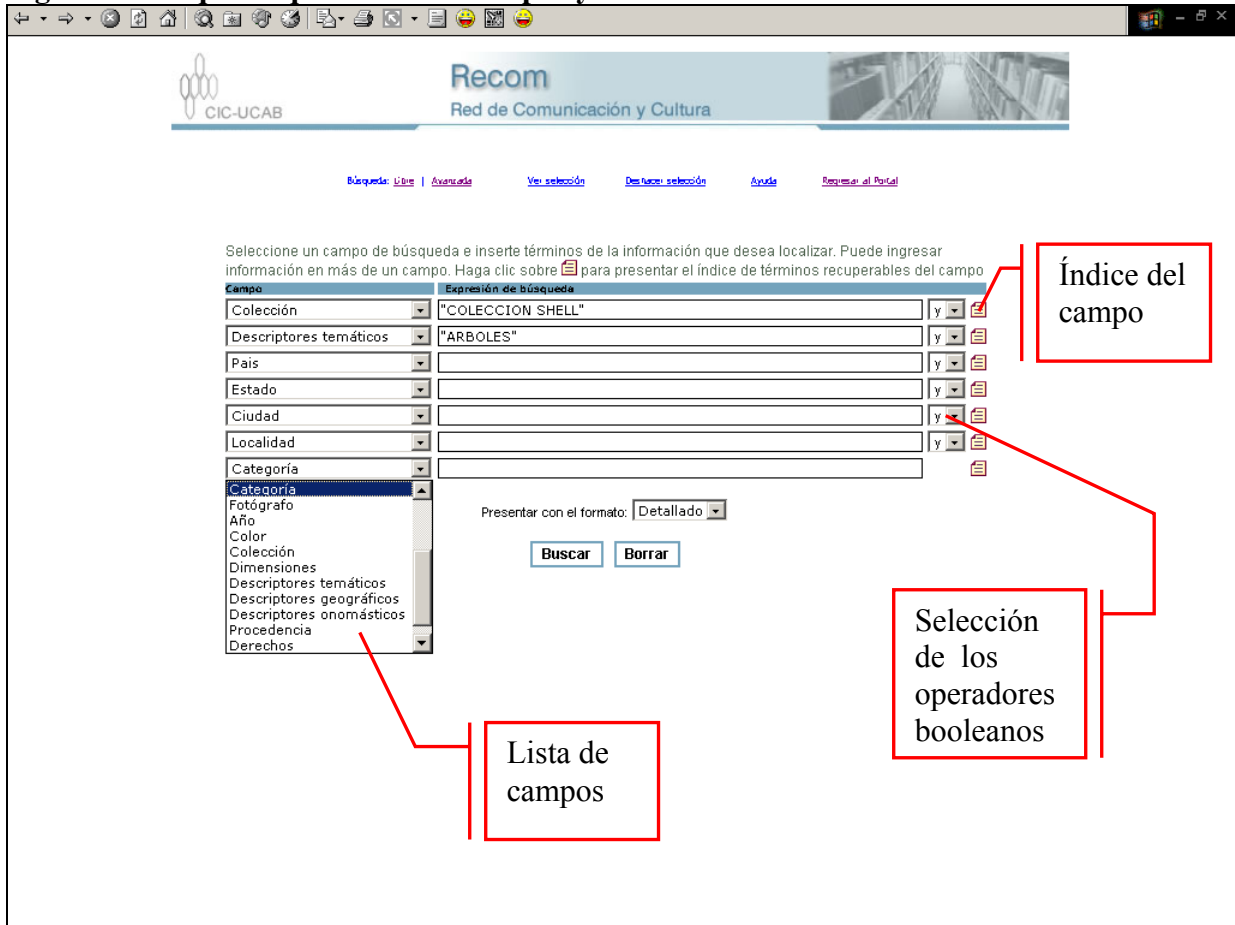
CIC-UCAB

Recom
Red de Comunicación y Cultura

Búsqueda: Libre | Avanzada   Ver selección   Deshacer selección   Ayuda   Regresar al Portal

Seleccione un campo de búsqueda e inserte términos de la información que desea localizar. Puede ingresar información en más de un campo. Haga clic sobre [icon] para presentar el índice de términos recuperables del campo

| Campo | Expresión de búsqueda | |
|---|---|---|
| Colección | "COLECCION SHELL" | y |
| Descriptores temáticos | "ARBOLES" | y |
| Pais | | y |
| Estado | | y |
| Ciudad | | y |
| Localidad | | y |
| Categoría | | |

Categoría
Fotógrafo
Año
Color
Colección
Dimensiones
Descriptores temáticos
Descriptores geográficos
Descriptores onomásticos
Procedencia
Derechos

Presentar con el formato: Detallado

Buscar   Borrar

Índice del campo

Selección de los operadores booleanos

Lista de campos